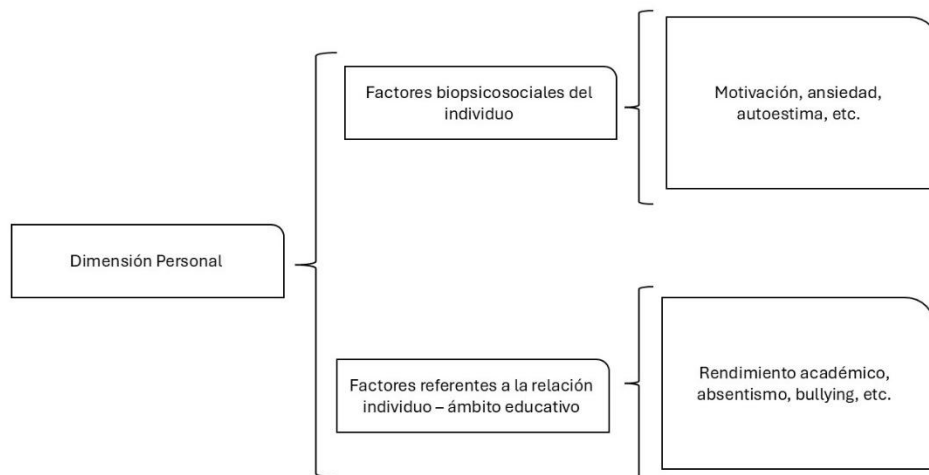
Dimensión Personal

Factores biopsicosociales del individuo

Motivación, ansiedad, autoestima, etc.

Factores referentes a la relación individuo – ámbito educativo

Rendimiento académico, absentismo, bullying, etc.